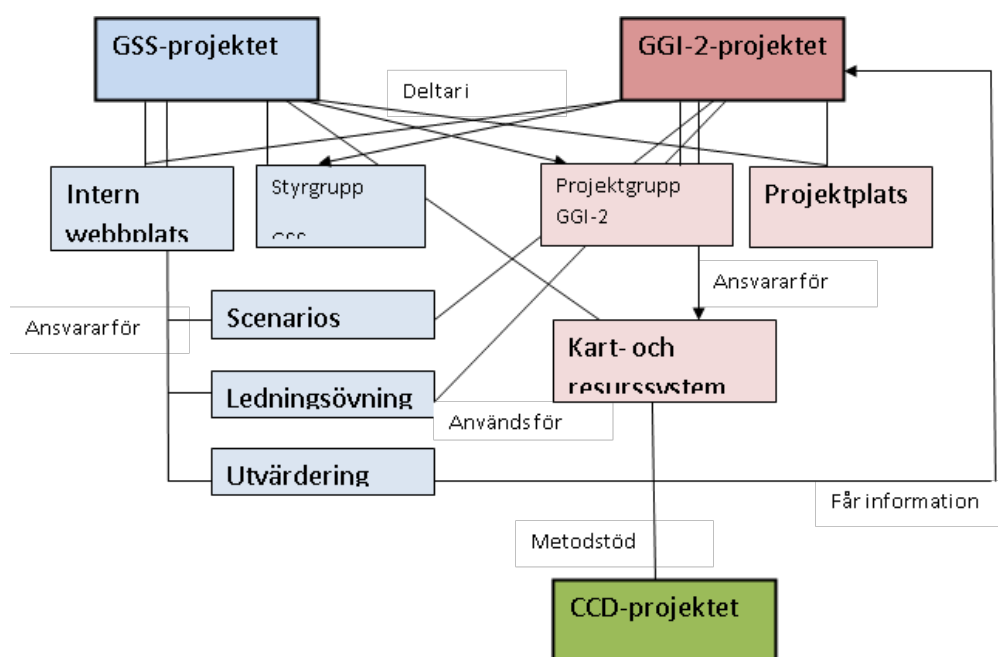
GSS-projektet

GGI-2-projektet

Deltar i

Intern webbplats

Styrgrupp

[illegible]

Projektgrupp GGI-2

Projektplats

Ansvarar för

Ansvarar för

Scenarios

Kart- och resurssystem

Ledningsövning

Används för

Utvärdering

Får information

Metodstöd

CCD-projektet